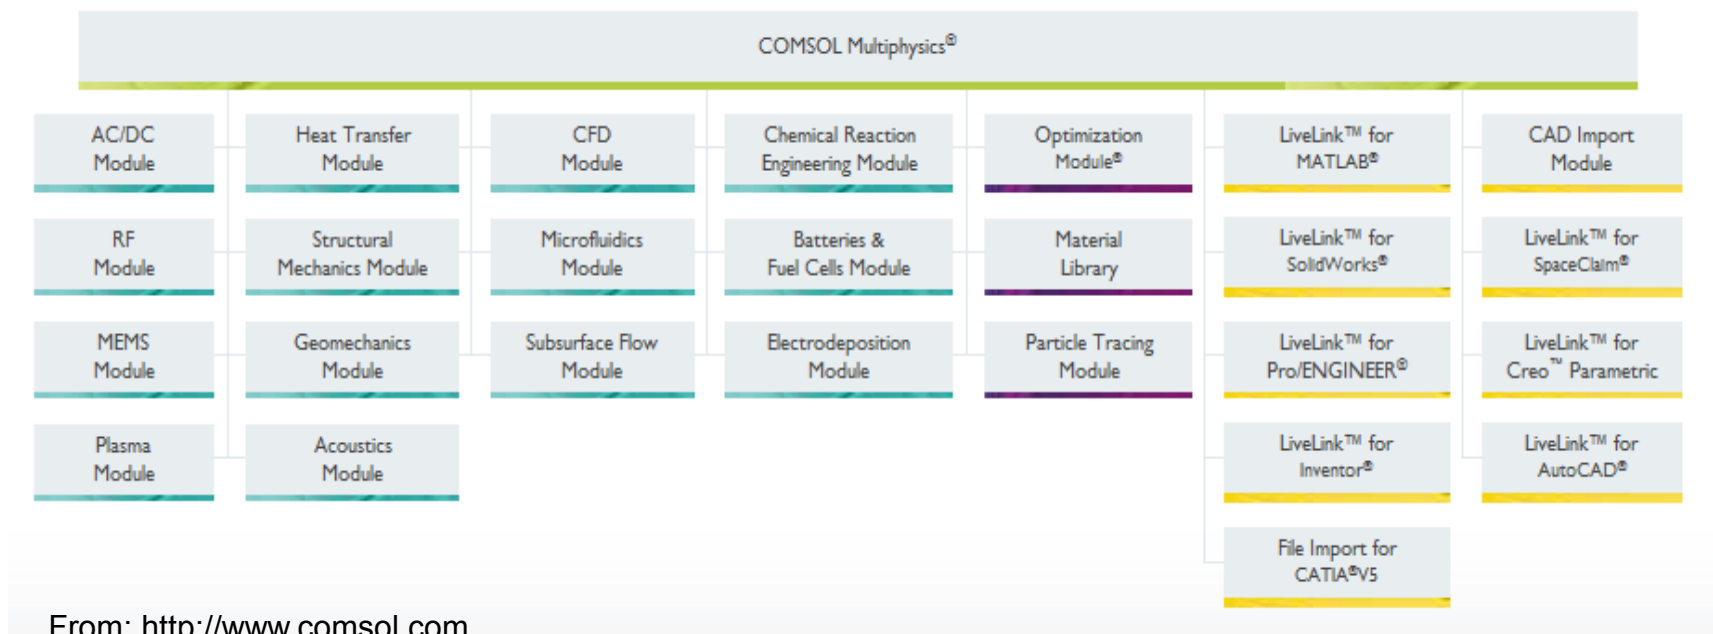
COMSOL Multiphysics®

AC/DC Module

RF Module

MEMS Module

Plasma Module

Heat Transfer Module

Structural Mechanics Module

Geomechanics Module

Acoustics Module

CFD Module

Microfluidics Module

Subsurface Flow Module

Chemical Reaction Engineering Module

Batteries & Fuel Cells Module

Electrodeposition Module

Optimization Module®

Material Library

Particle Tracing Module

LiveLink™ for MATLAB®

LiveLink™ for SolidWorks®

LiveLink™ for Pro/ENGINEER®

LiveLink™ for Inventor®

File Import for CATIA®V5

CAD Import Module

LiveLink™ for SpaceClaim®

LiveLink™ for Creo™ Parametric

LiveLink™ for AutoCAD®

From: http://www.comsol.com